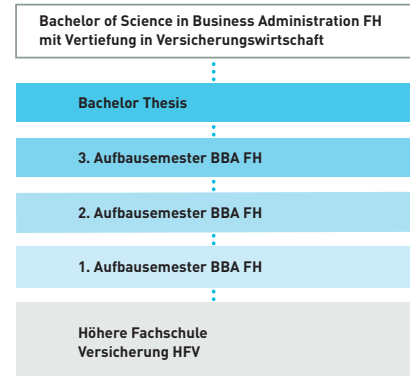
Bachelor of Science in Business Administration FH mit Vertiefung in Versicherungswirtschaft

Bachelor Thesis

3. Aufbausemester BBA FH

2. Aufbausemester BBA FH

1. Aufbausemester BBA FH

Höhere Fachschule Versicherung HFV